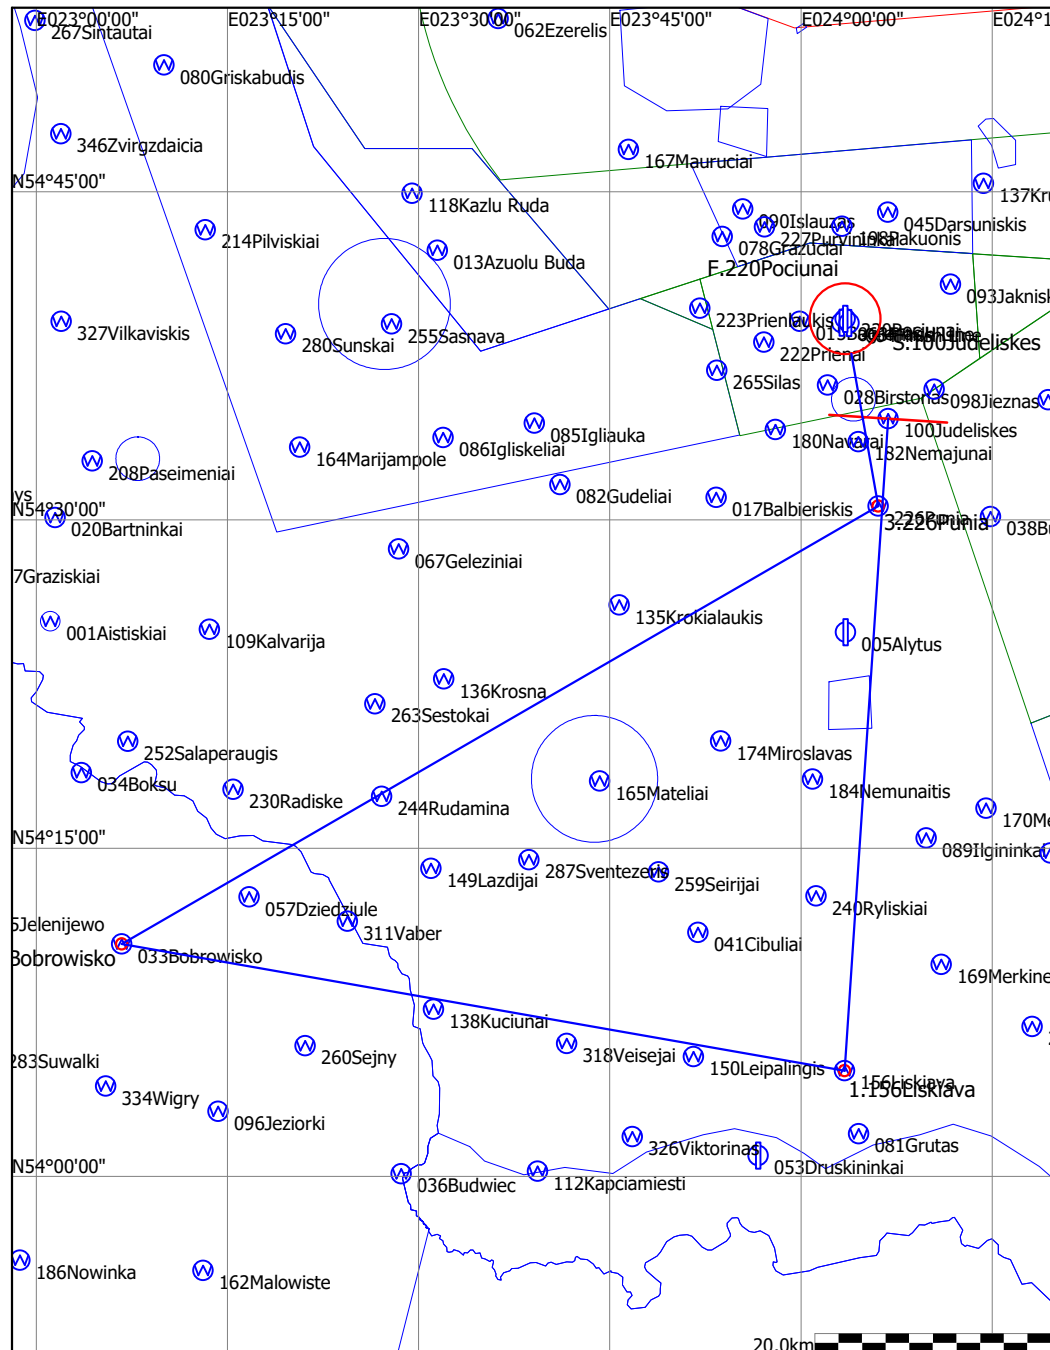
E023°00'00"
267Sintautai
E023°15'00"
E023°30'00"
062Ezerelis
E023°45'00"
E024°00'00"
E024°1
080Griskabudis
346Zvirgzdaicia
167Mauruciai
N54°45'00"
137Kr
118Kazlu Ruda
090Islauzas
045Darsuniskis
214Pilviskiai
227Purvininkai
108Rakuonis
078Grazuciai
013Azuolu Buda
F.220Pociunai
093Jaknis
223Prienlaukis
327Vilkaviskis
255Sasnava
280Sunskai
222Prienai
S.100Judeliskes
265Silas
028Birstonas
098Jieznas
085Igliauka
100Judeliskes
180Nawayai
086Igliskeliai
182Nemajunai
164Marijampole
208Paseimeniai
082Gudeliai
017Balbieriskis
N54°30'00"
3.226Punia
038B
020Bartninkai
067Geleziniai
7Graziskiai
135Krokialaukis
001Aistiskiai
109Kalvarija
005Alytus
136Krosna
263Sestokai
174Miroslavas
252Salaperaugis
034Boksu
165Mateliai
184Nemunaitis
230Radiske
244Rudamina
170M
N54°15'00"
089Ilgininkai
287Sventezeris
149Lazdijai
259Seirijai
057Dziedziule
240Ryliskiai
311Vaber
5Jelenijewo
041Cibuliai
Bobrowisko
033Bobrowisko
169Merkine
138Kuciunai
283Suwalki
260Sejny
318Veisejai
150Leipalingis
1.156Liskiava
334Wigry
096Jeziorki
081Grutas
326Viktorinas
N54°00'00"
053Druskininkai
036Budwiec
112Kapciamiesti
186Nowinka
162Malowiste
20.0km